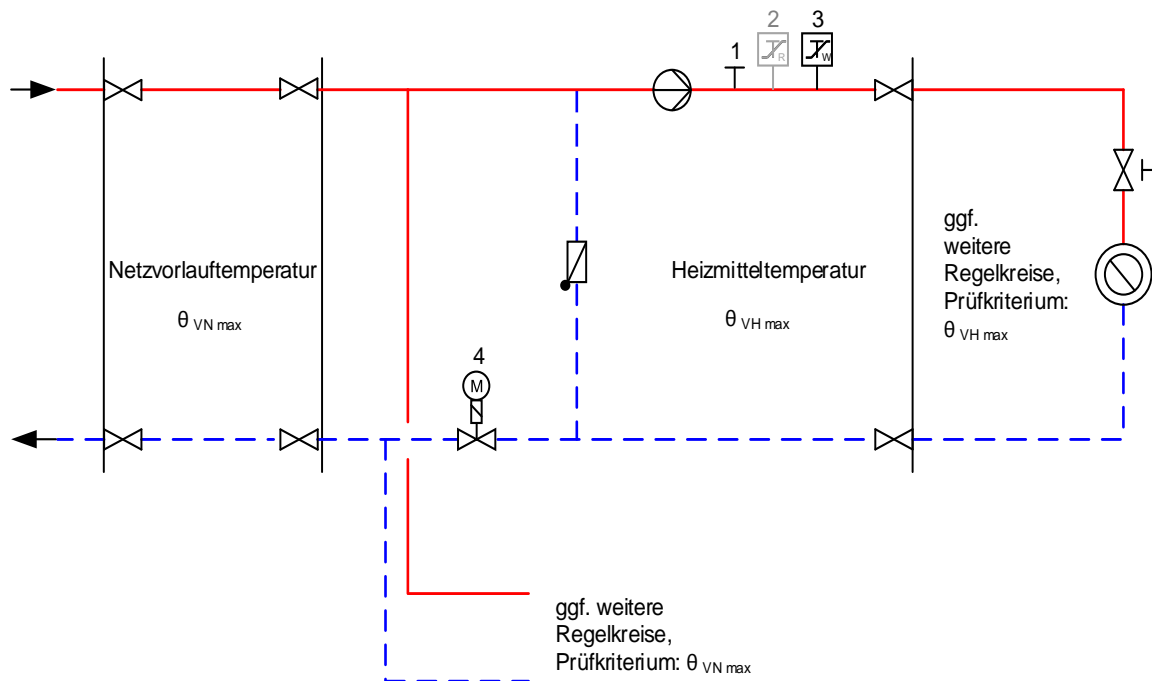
2 3
1
R W

Netzvorlauftemperatur
$\theta_{VN\,max}$

Heizmitteltemperatur
$\theta_{VH\,max}$

ggf. weitere Regelkreise, Prüfkriterium: $\theta_{VH\,max}$

4
M

ggf. weitere Regelkreise, Prüfkriterium: $\theta_{VN\,max}$